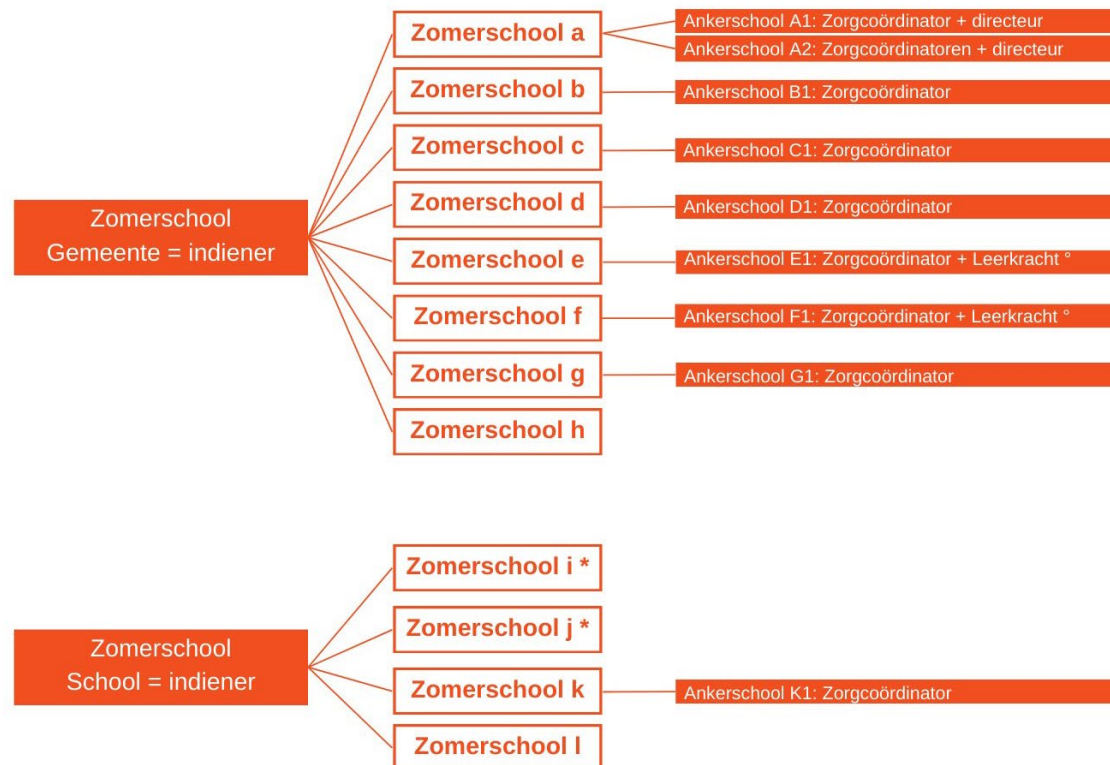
Zomerschool
Gemeente = indiener

Zomerschool a
Ankerschool A1: Zorgcoördinator + directeur
Ankerschool A2: Zorgcoördinatoren + directeur

Zomerschool b
Ankerschool B1: Zorgcoördinator

Zomerschool c
Ankerschool C1: Zorgcoördinator

Zomerschool d
Ankerschool D1: Zorgcoördinator

Zomerschool e
Ankerschool E1: Zorgcoördinator + Leerkracht °

Zomerschool f
Ankerschool F1: Zorgcoördinator + Leerkracht °

Zomerschool g
Ankerschool G1: Zorgcoördinator

Zomerschool h

Zomerschool
School = indiener

Zomerschool i *

Zomerschool j *

Zomerschool k
Ankerschool K1: Zorgcoördinator

Zomerschool l